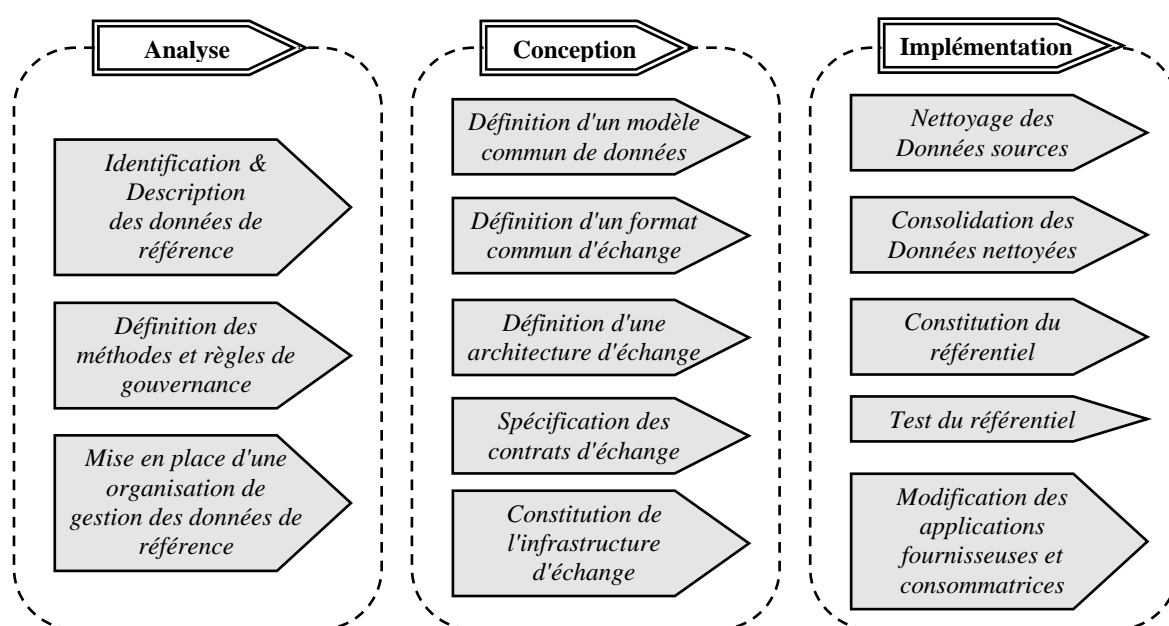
Analyse

Identification & Description des données de référence

Définition des méthodes et règles de gouvernance

Mise en place d'une organisation de gestion des données de référence

Conception

Définition d'un modèle commun de données

Définition d'un format commun d'échange

Définition d'une architecture d'échange

Spécification des contrats d'échange

Constitution de l'infrastructure d'échange

Implémentation

Nettoyage des Données sources

Consolidation des Données nettoyées

Constitution du référentiel

Test du référentiel

Modification des applications fournisseuses et consommatrices